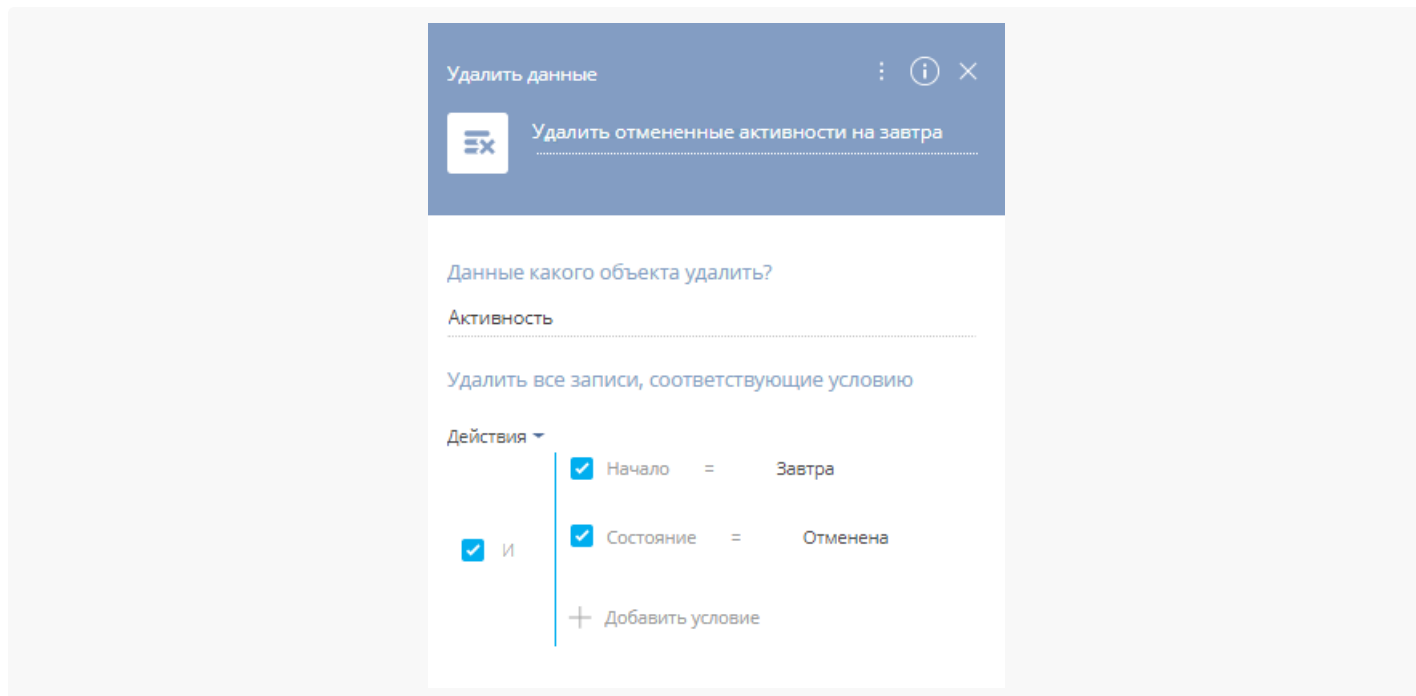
Удалить данные

Удалить отмененные активности на завтра

Данные какого объекта удалить?

Активность

Удалить все записи, соответствующие условию

Действия

И

Начало = Завтра

Состояние = Отменена

Добавить условие